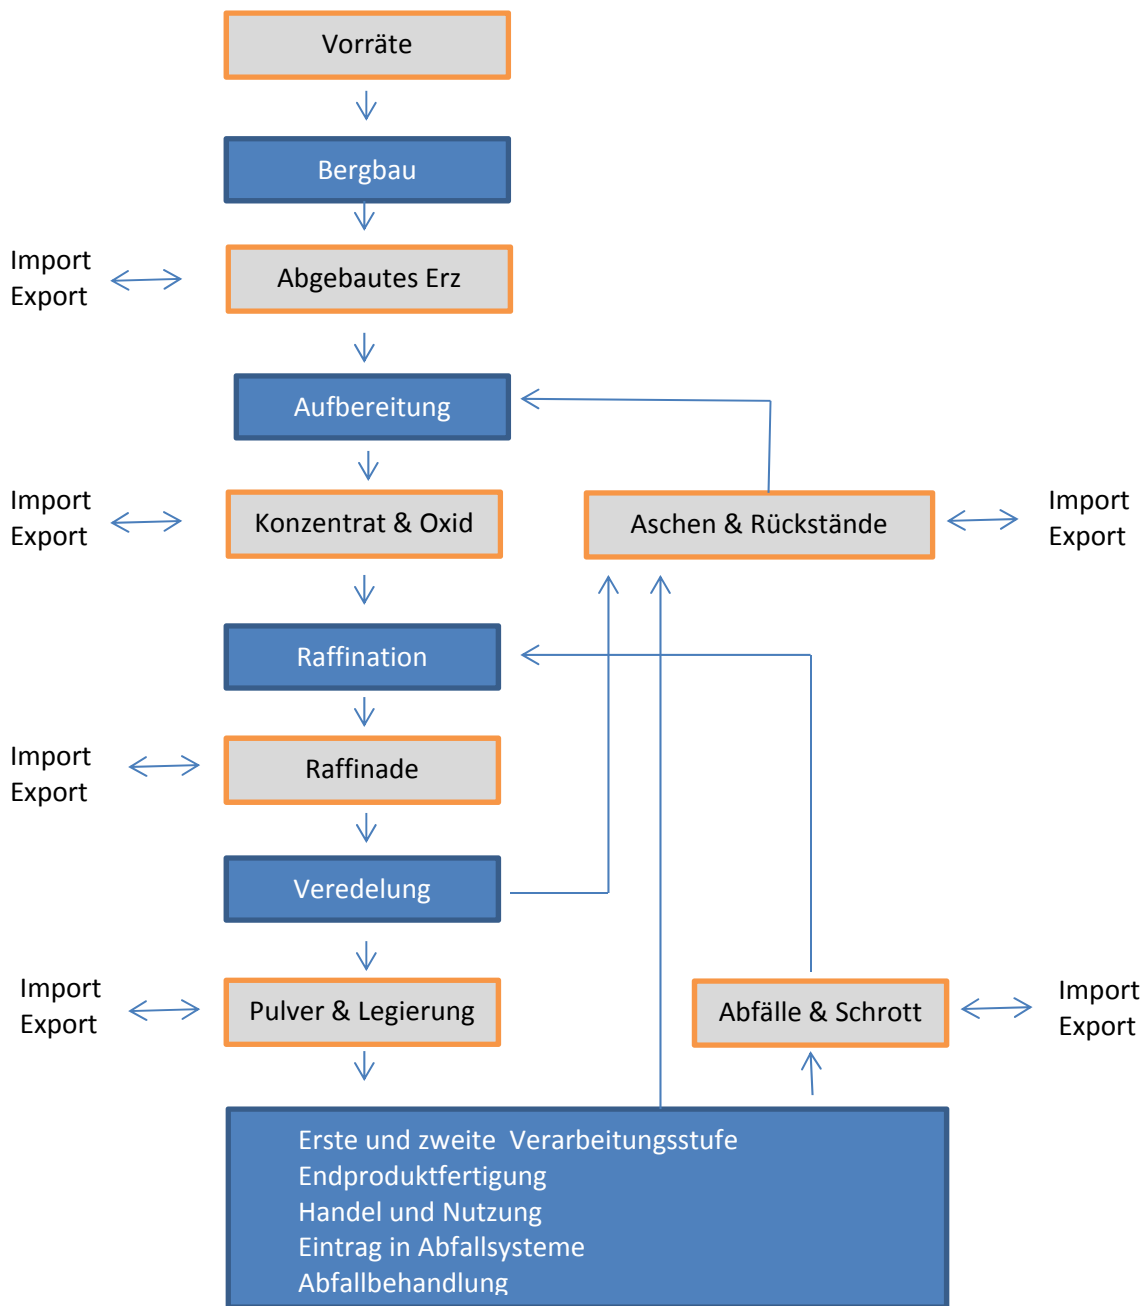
Vorräte

Bergbau

Import
Export

Abgebautes Erz

Aufbereitung

Import
Export

Konzentrat & Oxid

Aschen & Rückstände

Import
Export

Raffination

Import
Export

Raffinade

Veredelung

Import
Export

Pulver & Legierung

Abfälle & Schrott

Import
Export

Erste und zweite Verarbeitungsstufe
Endproduktfertigung
Handel und Nutzung
Eintrag in Abfallsysteme
Abfallbehandlung